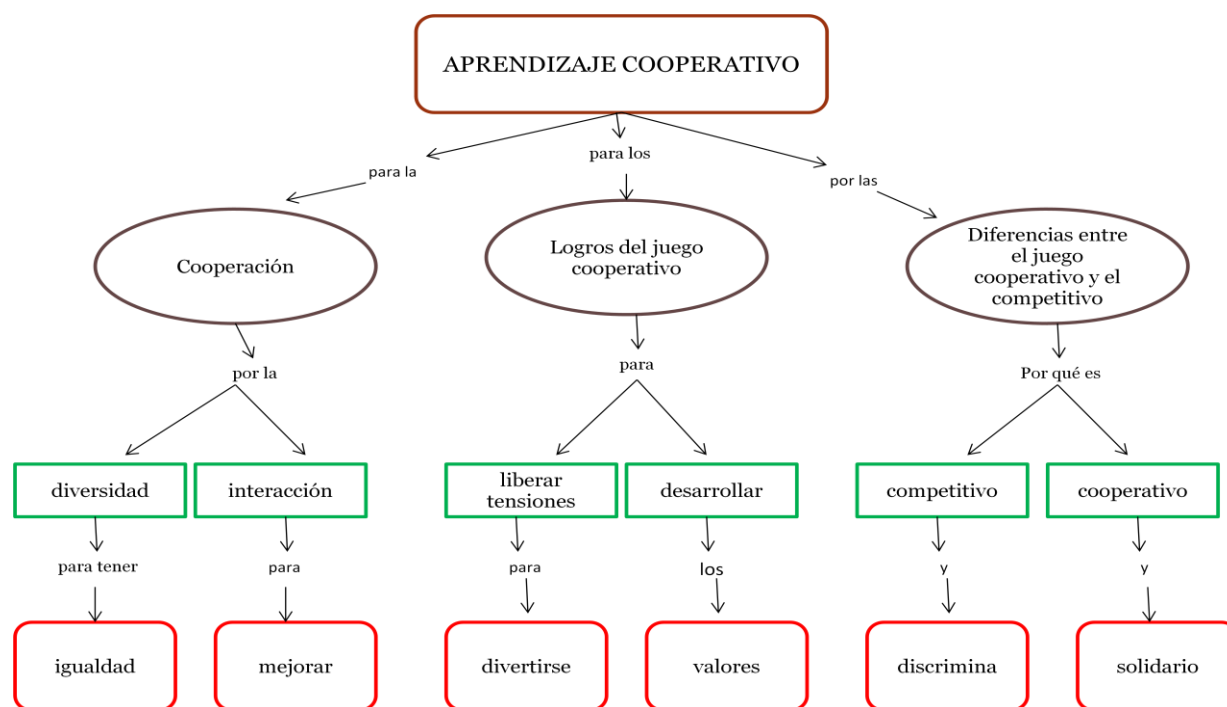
APRENDIZAJE COOPERATIVO

para la

para los

por las

Cooperación

Logros del juego cooperativo

Diferencias entre el juego cooperativo y el competitivo

por la

para

Por qué es

diversidad

interacción

liberar tensiones

desarrollar

competitivo

cooperativo

para tener

para

para

los

y

y

igualdad

mejorar

divertirse

valores

discrimina

solidario